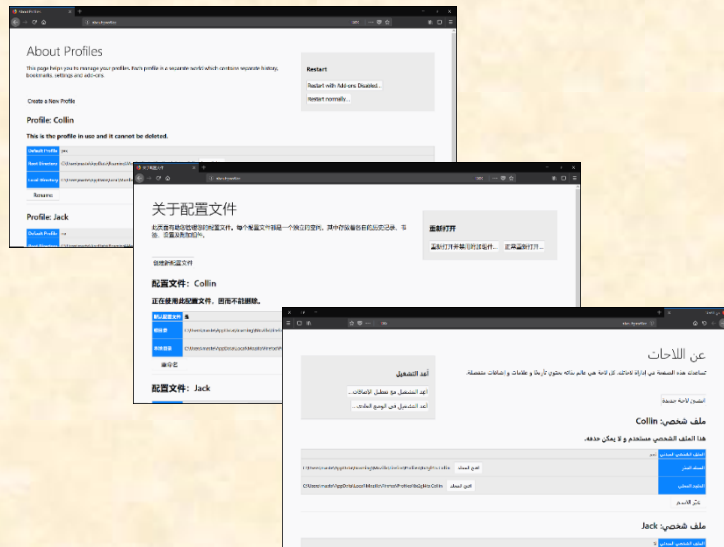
About Profiles

This page helps you to manage your profiles. Each profile is a separate world which contains separate history, bookmarks, settings and add-ons.

Create a New Profile

Profile: Collin

This is the profile in use and it cannot be deleted.

| Default Profile | yes |
|---|---|
| Root Directory | C:\Users\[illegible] |
| Local Directory | C:\Users\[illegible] |

Rename

Profile: Jack

| Default Profile | no |
|---|---|

Restart

Restart with Add-ons Disabled...

Restart normally...

关于配置文件

此页面有助您管理您的配置文件。每个配置文件都是一个独立的空间，其中存放着各自的历史记录、书签、设置及附加组件。

创建新配置文件

配置文件：Collin

正在使用此配置文件，因而不能删除。

| 默认配置文件 | 是 |
|---|---|
| 根目录 | C:\Users\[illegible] |
| 本地目录 | C:\Users\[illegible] |

重命名

配置文件：Jack

重新打开

重新打开并禁用附加组件...

正常重新打开...

عن اللاحات

تساعدك هذه الصفحة في إدارة لاحاتك. كل لاحة هي عالم بذاته يحتوي تأريخا و علامات و إضافات منفصلة.

أنشئ لاحة جديدة

ملف شخصي: Collin

هذا الملف الشخصي مستخدم و لا يمكن حذفه.

| الملف الشخصي المبدئي | نعم |
|---|---|
| المجلد الجذر | C:\Users\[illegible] |
| المجلد المحلي | C:\Users\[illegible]\Collin |

افتح المجلد

غيّر الاسم

ملف شخصي: Jack

| الملف الشخصي المبدئي | لا |
|---|---|

أعد التشغيل

أعد التشغيل مع تعطيل الإضافات...

أعد التشغيل في الوضع العادي...